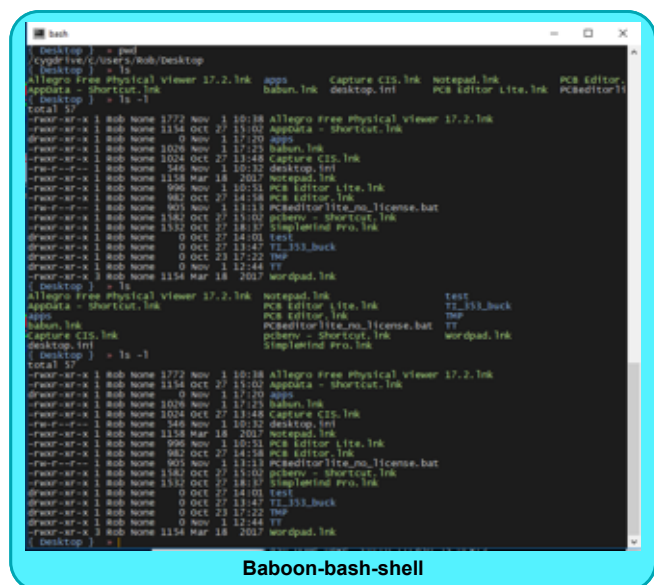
bash

{ Desktop } » pwd
/cygdrive/c/Users/Rob/Desktop
{ Desktop } » ls
Allegro Free Physical Viewer 17.2.lnk apps Capture CIS.lnk Notepad.lnk PCB Editor.
AppData - Shortcut.lnk babun.lnk desktop.ini PCB Editor Lite.lnk PCBeditorli
{ Desktop } » ls -l
total 57
-rwxr-xr-x 1 Rob None 1772 Nov 1 10:38 Allegro Free Physical Viewer 17.2.lnk
-rwxr-xr-x 1 Rob None 1154 Oct 27 15:02 AppData - Shortcut.lnk
drwxr-xr-x 1 Rob None 0 Nov 1 17:20 apps
-rwxr-xr-x 1 Rob None 1026 Nov 1 17:25 babun.lnk
-rwxr-xr-x 1 Rob None 1024 Oct 27 13:48 Capture CIS.lnk
-rw-r--r-- 1 Rob None 546 Nov 1 10:32 desktop.ini
-rwxr-xr-x 1 Rob None 1158 Mar 18 2017 Notepad.lnk
-rwxr-xr-x 1 Rob None 996 Nov 1 10:51 PCB Editor Lite.lnk
-rwxr-xr-x 1 Rob None 982 Oct 27 14:58 PCB Editor.lnk
-rw-r--r-- 1 Rob None 905 Nov 1 13:13 PCBeditorlite_no_license.bat
-rwxr-xr-x 1 Rob None 1582 Oct 27 15:02 pcbenv - Shortcut.lnk
-rwxr-xr-x 1 Rob None 1532 Oct 27 18:37 SimpleMind Pro.lnk
drwxr-xr-x 1 Rob None 0 Oct 27 14:01 test
drwxr-xr-x 1 Rob None 0 Oct 27 13:47 TI_353_buck
drwxr-xr-x 1 Rob None 0 Oct 23 17:22 TMP
drwxr-xr-x 1 Rob None 0 Nov 1 12:44 TT
-rwxr-xr-x 1 Rob None 1154 Mar 18 2017 Wordpad.lnk
{ Desktop } » ls
Allegro Free Physical Viewer 17.2.lnk Notepad.lnk test
AppData - Shortcut.lnk PCB Editor Lite.lnk TI_353_buck
apps PCB Editor.lnk TMP
babun.lnk PCBeditorlite_no_license.bat TT
Capture CIS.lnk pcbenv - Shortcut.lnk Wordpad.lnk
desktop.ini SimpleMind Pro.lnk
{ Desktop } » ls -l
total 57
-rwxr-xr-x 1 Rob None 1772 Nov 1 10:38 Allegro Free Physical Viewer 17.2.lnk
-rwxr-xr-x 1 Rob None 1154 Oct 27 15:02 AppData - Shortcut.lnk
drwxr-xr-x 1 Rob None 0 Nov 1 17:20 apps
-rwxr-xr-x 1 Rob None 1026 Nov 1 17:25 babun.lnk
-rwxr-xr-x 1 Rob None 1024 Oct 27 13:48 Capture CIS.lnk
-rw-r--r-- 1 Rob None 546 Nov 1 10:32 desktop.ini
-rwxr-xr-x 1 Rob None 1158 Mar 18 2017 Notepad.lnk
-rwxr-xr-x 1 Rob None 996 Nov 1 10:51 PCB Editor Lite.lnk
-rwxr-xr-x 1 Rob None 982 Oct 27 14:58 PCB Editor.lnk
-rw-r--r-- 1 Rob None 905 Nov 1 13:13 PCBeditorlite_no_license.bat
-rwxr-xr-x 1 Rob None 1582 Oct 27 15:02 pcbenv - Shortcut.lnk
-rwxr-xr-x 1 Rob None 1532 Oct 27 18:37 SimpleMind Pro.lnk
drwxr-xr-x 1 Rob None 0 Oct 27 14:01 test
drwxr-xr-x 1 Rob None 0 Oct 27 13:47 TI_353_buck
drwxr-xr-x 1 Rob None 0 Oct 23 17:22 TMP
drwxr-xr-x 1 Rob None 0 Nov 1 12:44 TT
-rwxr-xr-x 1 Rob None 1154 Mar 18 2017 Wordpad.lnk
{ Desktop } »

Baboon-bash-shell